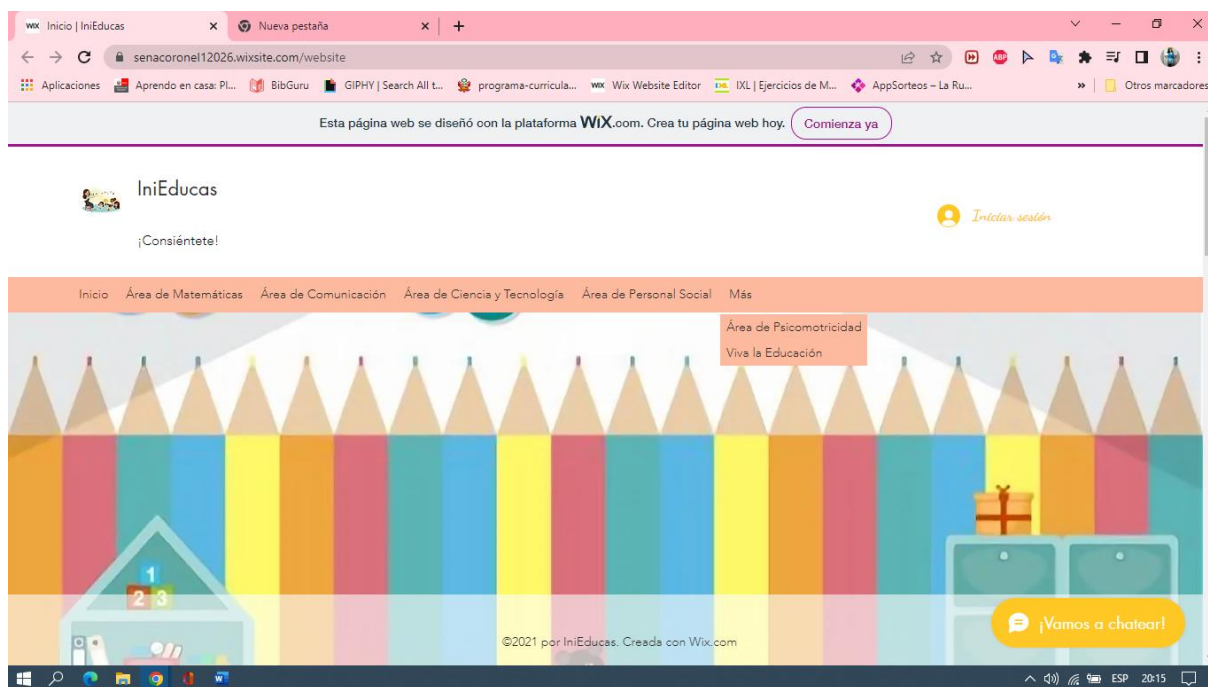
WIX Inicio | IniEducas × Nueva pestaña × +

senacoronel12026.wixsite.com/website

Aplicaciones Aprendo en casa: Pl... BibGuru GIPHY | Search All t... programa-curricula... WIX Wix Website Editor IXL | Ejercicios de M... AppSorteos – La Ru... » Otros marcadores

Esta página web se diseñó con la plataforma WIX.com. Crea tu página web hoy. Comienza ya

IniEducas

¡Consiéntete!

Iniciar sesión

Inicio Área de Matemáticas Área de Comunicación Área de Ciencia y Tecnología Área de Personal Social Más

Área de Psicomotricidad
Viva la Educación

1
2 3

©2021 por IniEducas. Creada con Wix.com

¡Vamos a chatear!

ESP 20:15